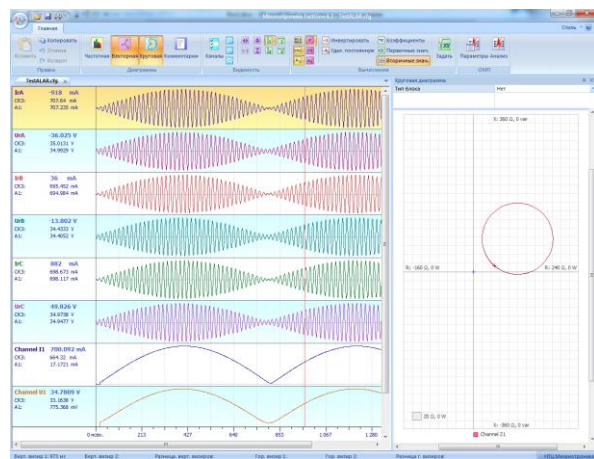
Главная

Копировать
Отмена
Возврат
Вставить
Правка

Частотная
Векторная
Круговая
Комментарии
Диаграммы

Каналы
Видимость

Инвертировать
Удал. постоянную
Коэффициенты
Первичные знач.
Вторичные знач.
Вычисления

Задать
Параметры
Анализ
OMP

Стиль

TestALAR.cfg

IrA -918 mA
СКЗ: 707.64 mA
A1: 707.235 mA

UrA -36.025 V
СКЗ: 35.0131 V
A1: 34.9929 V

IrB 36 mA
СКЗ: 695.452 mA
A1: 694.984 mA

UrB -13.802 V
СКЗ: 34.4333 V
A1: 34.4052 V

IrC 882 mA
СКЗ: 698.673 mA
A1: 698.117 mA

UrC 49.926 V
СКЗ: 34.9738 V
A1: 34.9477 V

Channel I1 700.092 mA
СКЗ: 664.32 mA
A1: 17.1721 mA

Channel U1 24.7809 V
СКЗ: 31.1636 V
A1: 775.368 mV

0 мсек. 213 427 640 853 1 067 1 280

Верт. маркер 1: 673 мс
Верт. маркер 2:
Разница. верт. маркеров:
Гор. маркер 1:
Гор. маркер 2:
Разница гор. маркеров:

Круговая диаграмма
Тип блока
Нет

X: 360 Ω, 0 var
R: -160 Ω, 0 W
R: 240 Ω, 0 W
X: -360 Ω, 0 var
20 Ω, 0 W

Channel Z1

НТЦ Механотроника